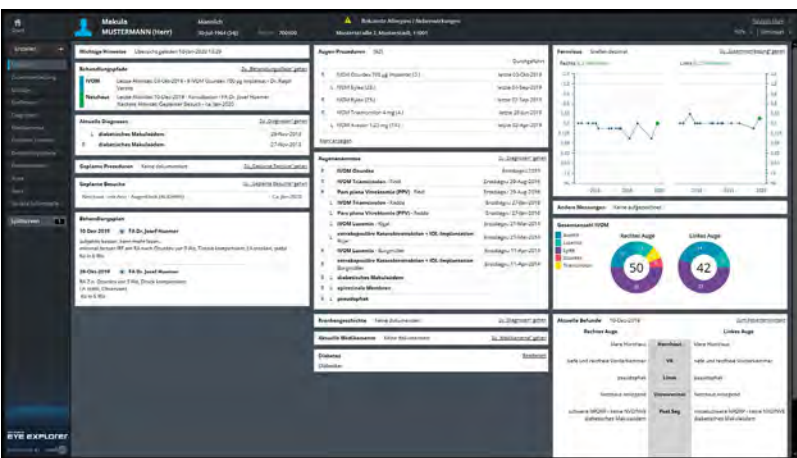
Makula
MUSTERMANN (Herr)
männlich
30-Juli-1964 (56)
700030
Bekannte Allergien / Nebenwirkungen
Musterstraße 2, Musterstadt, 11001

Wichtige Hinweise

Behandlungspfade
IVOM
Netzhaut

Aktuelle Diagnosen
diabetisches Makulaödem
diabetisches Makulaödem

Geplante Prozeduren
Keine dokumentiert

Geplante Besuche

Behandlungsplan
10-Dez-2019
Dr. Josef Huemer
26-Okt-2019
Dr. Josef Huemer

Augen-Prozeduren
IVOM Eylea
IVOM Triamcinolon
Mehr anzeigen

Augenanamnese
IVOM Ozurdex
IVOM Triamcinolon
Pars plana Vitrektomie (PPV)
IVOM Lucentis
diabetisches Makulaödem
epiretinale Membran
pseudophak

Erwerbsgeschichte
Aktuelle Medikamente
Diabetes

Fernvisus
Rechts
Links

Andere Messungen
Keine aufgezeichnet

Gesamtanzahl IVOM
Rechtes Auge
50
Linkes Auge
42
Avastin
Lucentis
Eylea
Ozurdex
Triamcinolon

Aktuelle Befunde
Rechtes Auge
Linkes Auge
Hornhaut
VK
Linse
Glaskörper
Post Seg

EYE EXPLORER